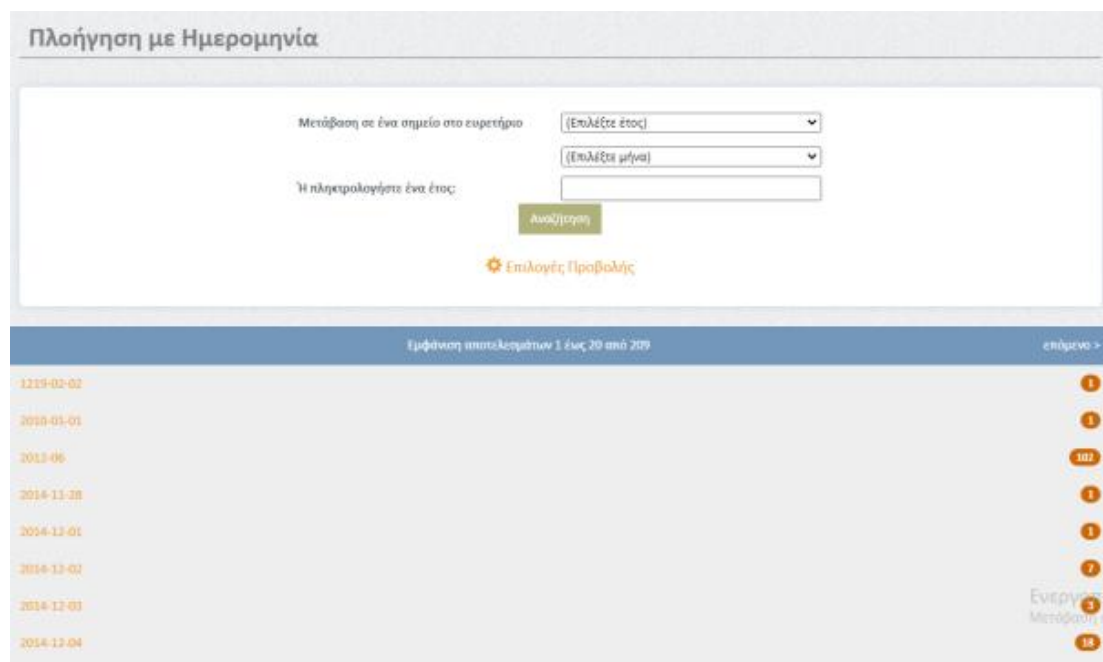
Πλοήγηση με Ημερομηνία

Μετάβαση σε ένα σημείο στο ευρετήριο
(Επιλέξτε έτος)
(Επιλέξτε μήνα)
Ή πληκτρολογήστε ένα έτος:
Αναζήτηση

Επιλογές Προβολής

Εμφάνιση αποτελεσμάτων 1 έως 20 από 209
επόμενο >

1219-02-02 1
2010-05-01 1
2013-06 102
2014-11-28 1
2014-12-01 1
2014-12-02 7
2014-12-03 3
2014-12-04 18

Ενεργ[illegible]
Μετάβαση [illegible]